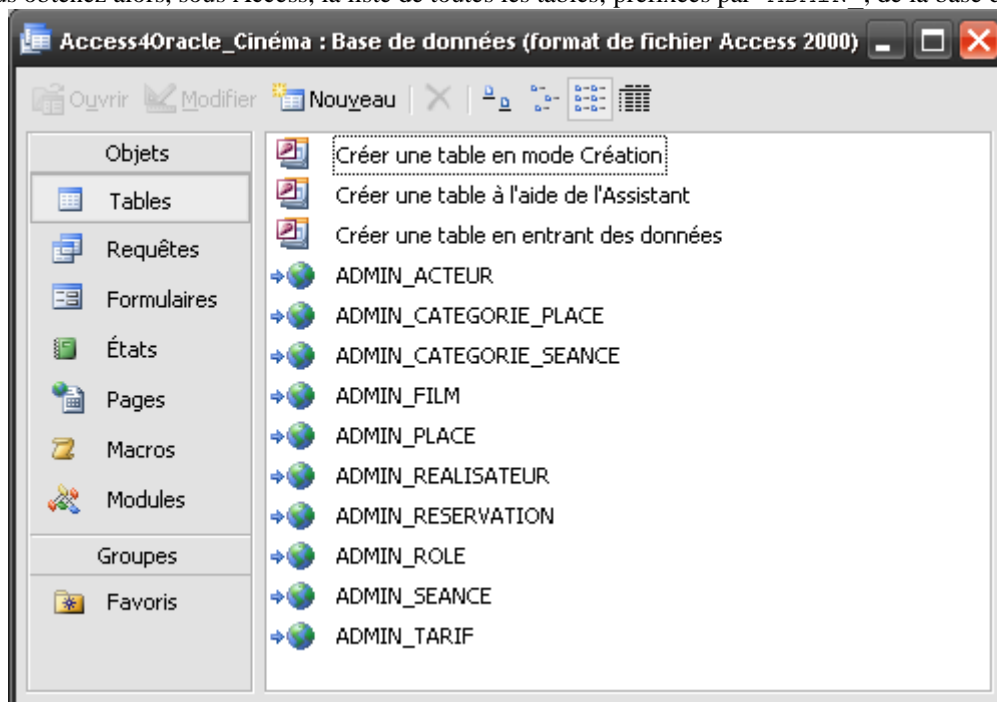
us obtenez alors, sous Access, la liste de toutes les tables, préfixées par "ADMIN_", de la base d

Access4Oracle_Cinéma : Base de données (format de fichier Access 2000)

Ouvrir Modifier Nouveau

Objets
Tables
Requêtes
Formulaires
États
Pages
Macros
Modules
Groupes
Favoris

Créer une table en mode Création
Créer une table à l'aide de l'Assistant
Créer une table en entrant des données
ADMIN_ACTEUR
ADMIN_CATEGORIE_PLACE
ADMIN_CATEGORIE_SEANCE
ADMIN_FILM
ADMIN_PLACE
ADMIN_REALISATEUR
ADMIN_RESERVATION
ADMIN_ROLE
ADMIN_SEANCE
ADMIN_TARIF